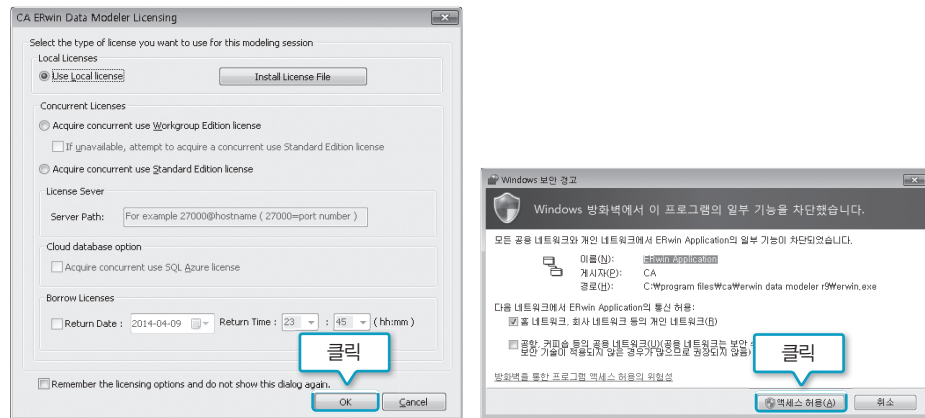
CA ERwin Data Modeler Licensing

Select the type of license you want to use for this modeling session

Local Licenses

Use Local license

Install License File

Concurrent Licenses

Acquire concurrent use Workgroup Edition license

If unavailable, attempt to acquire a concurrent use Standard Edition license

Acquire concurrent use Standard Edition license

License Sever

Server Path: For example 27000@hostname ( 27000=port number )

Cloud database option

Acquire concurrent use SQL Azure license

Borrow Licenses

Return Date : 2014-04-09 Return Time : 23 : 45 ( hh:mm )

클릭

Remember the licensing options and do not show this dialog again.

OK Cancel

Windows 보안 경고

Windows 방화벽에서 이 프로그램의 일부 기능을 차단했습니다.

모든 공용 네트워크와 개인 네트워크에서 ERwin Application의 일부 기능이 차단되었습니다.

이름(N): ERwin Application

게시자(P): CA

경로(H): C:\program files\ca\erwin data modeler r9\erwin.exe

다음 네트워크에서 ERwin Application의 통신 허용:

홈 네트워크, 회사 네트워크 등의 개인 네트워크(R)

공항, 커피숍 등의 공용 네트워크(U)(공용 네트워크는 보안 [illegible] 보안 기술이 적용되지 않은 경우가 많으므로 권장되지 않음)

클릭

방화벽을 통한 프로그램 액세스 허용의 위험성

액세스 허용(A) 취소